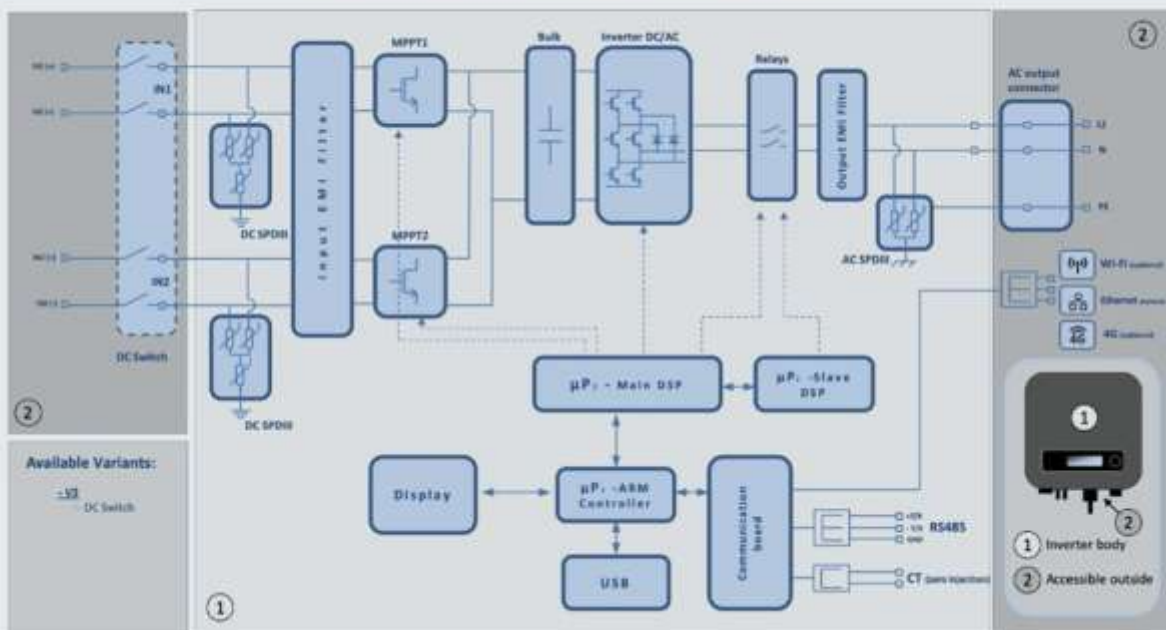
2

IN1

IN2

DC Switch

2

DC SPDIII

DC SPDIII

Input EMI Filter

MPPT1

MPPT2

Bulk

Inverter DC/AC

Relays

Output EMI Filter

AC output connector

L1

N

PE

AC SPDIII

Wi-Fi (optional)

Ethernet (optional)

4G (optional)

μP₁ - Main DSP

μP₂ -Slave DSP

Display

μP₃ -ARM Controller

Communication board

USB

+12V

-12V

GND

RS485

CT (zero injection)

Available Variants:

-S3
DC Switch

1

1

2

1 Inverter body

2 Accessible outside